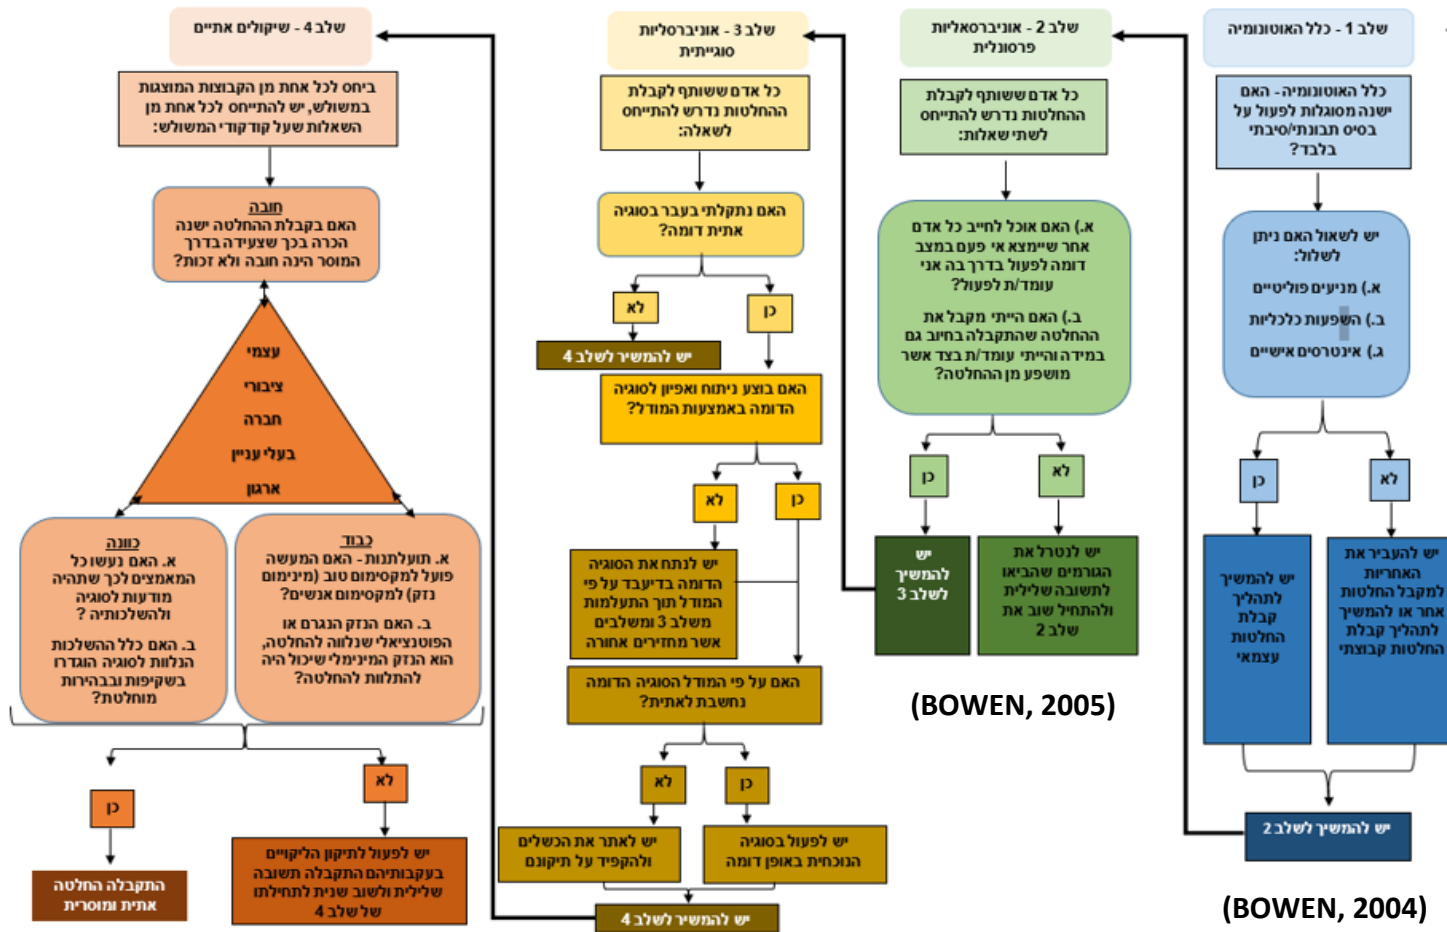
שלב 1 - כלל האוטונומיה

כלל האוטונומיה- האם ישנה מסוגלות לפעול על בסיס תבונתי/סיבתי בלבד?

יש לשאול האם ניתן לשלול:
א.) מניעים פוליטיים
ב.) השפעות כלכליות
ג.) אינטרסים אישיים

לא

כן

יש להעביר את האחריות למקבל החלטות אחר או להמשיך לתהליך קבלת החלטות קבוצתי

יש להמשיך לתהליך קבלת החלטות עצמאי

יש להמשיך לשלב 2

(BOWEN, 2004)

שלב 2 - אוניברסאליות פרוספקטיבית

כל אדם ששותף לקבלת ההחלטות נדרש להתייחס לשתי שאלות:

א.) האם אוכל לחייב כל אדם אחר שיימצא אי פעם במצב דומה לפעול בדרך בה אני עומד/ת לפעול?

ב.) האם הייתי מקבל את ההחלטה שהתקבלה בחיוב גם במידה והייתי עומד/ת בצד אשר מושפע מן ההחלטה?

לא

כן

יש לנטרל את הגורמים שהביאו לתשובה שלילית ולהתחיל שוב את שלב 2

יש להמשיך לשלב 3

(BOWEN, 2005)

שלב 3 - אוניברסליות סוגייתית

כל אדם ששותף לקבלת ההחלטות נדרש להתייחס לשאלה:

האם נתקלתי בעבר בסוגיה אתית דומה?

לא

כן

יש להמשיך לשלב 4

האם בוצע ניתוח ואפיון לסוגיה הדומה באמצעות המודל?

לא

כן

יש לנתח את הסוגיה הדומה בדיעבד על פי המודל דרך התעלמות משלב 3 ומשלבים אשר מחזירים אחורה

האם על פי המודל הסוגיה הדומה נחשבת לאתית?

לא

כן

יש לאתר את הכשלים ולהקפיד על תיקונם

יש לפעול בסוגיה הנוכחית באופן דומה

יש להמשיך לשלב 4

שלב 4 - שיקולים אתיים

ביחס לכל אחת מן הקבוצות המוצגות במשולש, יש להתייחס לכל אחת מן השאלות שעל קודקודי המשולש:

חובה
האם בקבלת ההחלטה ישנה הכרה בכך שצעידה בדרך המוסרית הינה חובה ולא זכות?

עצמי
ציבורי
חברה
בעלי עניין
ארגון

כוונה
א. האם נעשו כל המאמצים לכך שתהיה מודעות לסוגיה ולהשלכותיה ?

ב. האם כלל ההשלכות הנלוות לסוגיה הוגדרו בשקיפות ובבהירות מוחלטת?

כבוד
א. תועלתנות - האם המעשה פועל למקסימום טוב (מינימום נזק) למקסימום אנשים?

ב. האם הנזק הנגרם או הפוטנציאלי שנלווה להחלטה הוא הנזק המינימלי שיכול היה להתלוות להחלטה?

כן

לא

התקבלה החלטה אתית ומוסרית

יש לפעול לתיקון הליקויים בעקבותיהם התקבלה תשובה שלילית ולשוב שנית לתחילת של שלב 4